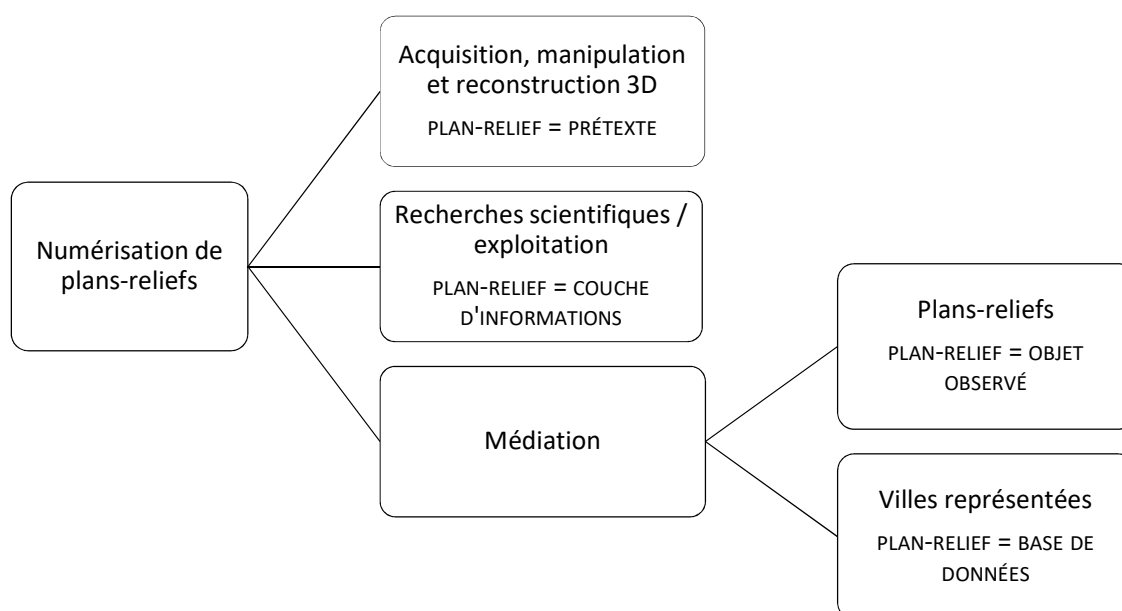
Numérisation de plans-reliefs

Acquisition, manipulation et reconstruction 3D

PLAN-RELIEF = PRÉTEXTE

Recherches scientifiques / exploitation

PLAN-RELIEF = COUCHE D'INFORMATIONS

Médiation

Plans-reliefs

PLAN-RELIEF = OBJET OBSERVÉ

Villes représentées

PLAN-RELIEF = BASE DE DONNÉES